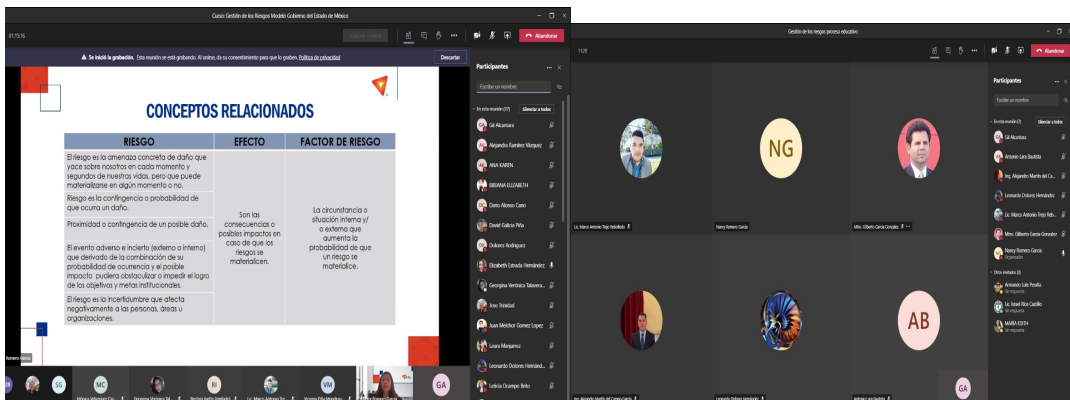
Curso: Gestión de los Riesgos Modelo Gobierno del Estado de México

01:15:16

Abandonar

Se inició la grabación. Esta reunión se está grabando. Al unirse, da su consentimiento para que lo graben. Política de privacidad

Descartar

CONCEPTOS RELACIONADOS

| RIESGO | EFECTO | FACTOR DE RIESGO |
|---|---|---|
| El riesgo es la amenaza concreta de daño que yace sobre nosotros en cada momento y segundos de nuestras vidas, pero que puede materializarse en algún momento o no. | Son las consecuencias o posibles impactos en caso de que los riesgos se materializen. | La circunstancia o situación interna y/ o externa que aumenta la probabilidad de que un riesgo se materialice. |
| Riesgo es la contingencia o probabilidad de que ocurra un daño. | | |
| Proximidad o contingencia de un posible daño. | | |
| El evento adverso e incierto (externo o interno) que derivado de la combinación de su probabilidad de ocurrencia y el posible impacto pudiera obstaculizar o impedir el logro de los objetivos y metas institucionales. | | |
| El riesgo es la incertidumbre que afecta negativamente a las personas, áreas u organizaciones. | | |

Romero Garcia

Participantes

Escribir un nombre

En esta reunión (37) Silenciar a todos

Gil Alcantara
Alejandro Ramirez Vázquez
ANA KAREN
BIBIANA ELIZABETH
Dario Alonso Cano
David Galicia Piña
Dolores Rodriguez
Elizabeth Estrada Fernández
Georgina Veronica Talavera...
Jose Trinidad
Juan Melchor Gomez Lopez
Laura Manjarrez
Leonardo Dolores Hernánd...
Leticia Ocampo Brito

Gestión de los riesgos proceso educativo

11:28

Abandonar

Lic. Marco Antonio Trejo Rebolledo

NG

Nancy Romero Garcia

Mtro. Gilberto Garcia Gonzalez

AB

GA

Participantes

Escribir un nombre

En esta reunión (7) Silenciar a todos

Gil Alcantara
Antonio Lara Bautista
Ing. Alejandro Martin del Ca...
Leonardo Dolores Hernández
Lic. Marco Antonio Trejo Reb...
Mtro. Gilberto Garcia Gonzalez
Nancy Romero Garcia
Organizador

Otros invitados (3)

Armando Luis Peralta
Sin respuesta
Lic. Israel Rico Castillo
Sin respuesta
MARIA EDITH
Sin respuesta